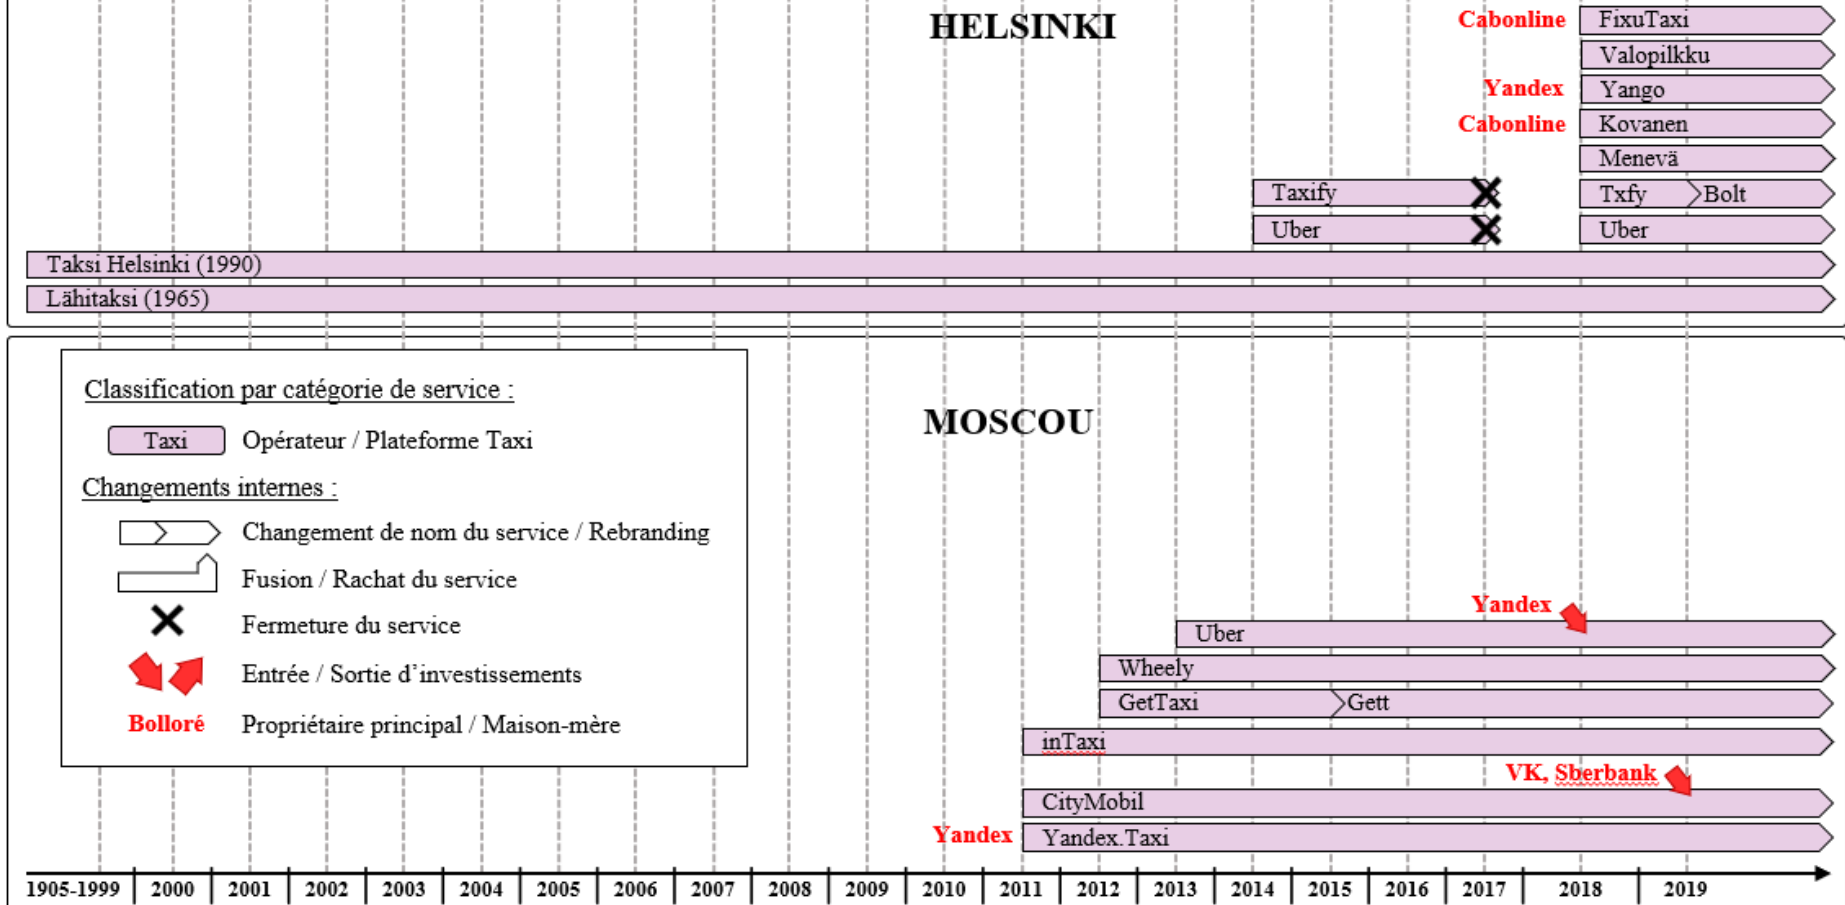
HELSINKI

Cabonline FixuTaxi
Valopilkku
Yandex Yango
Cabonline Kovanen
Menevä
Taxify
Txfy Bolt
Uber
Uber
Taksi Helsinki (1990)
Lähitaksi (1965)

Classification par catégorie de service :
Taxi Opérateur / Plateforme Taxi
Changements internes :
Changement de nom du service / Rebranding
Fusion / Rachat du service
Fermeture du service
Entrée / Sortie d'investissements
Bolloré Propriétaire principal / Maison-mère

MOSCOU

Yandex
Uber
Wheely
GetTaxi Gett
inTaxi
VK, Sberbank
CityMobil
Yandex Yandex.Taxi

1905-1999 2000 2001 2002 2003 2004 2005 2006 2007 2008 2009 2010 2011 2012 2013 2014 2015 2016 2017 2018 2019